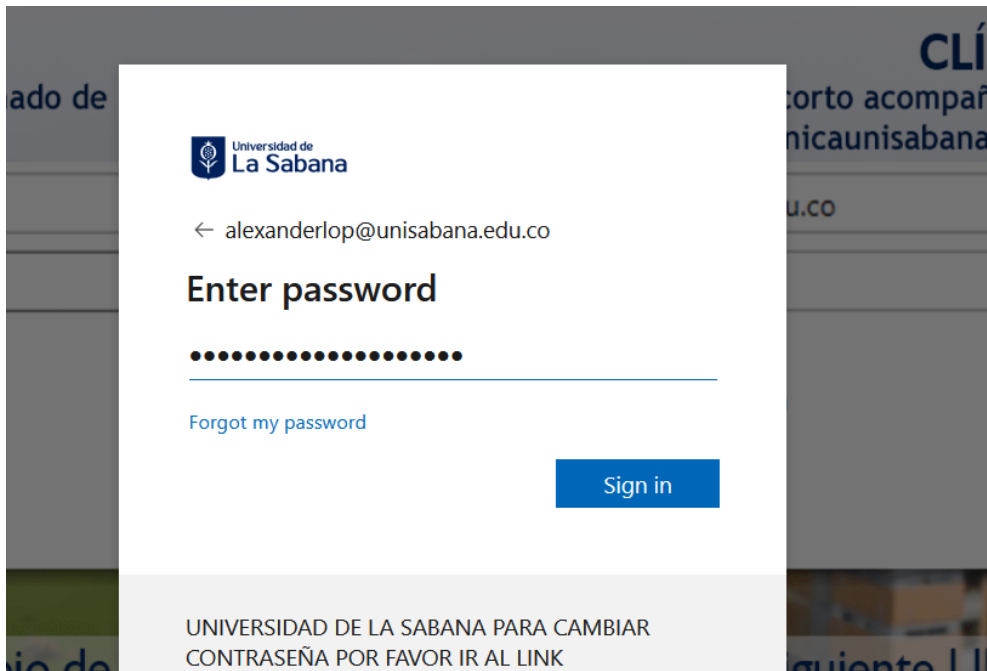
CLÍ
ado de
corto acompañ
nicaunisabana
u.co

Universidad de
La Sabana

← alexanderlop@unisabana.edu.co

Enter password

•••••••••••••••••••

Forgot my password

Sign in

UNIVERSIDAD DE LA SABANA PARA CAMBIAR CONTRASEÑA POR FAVOR IR AL LINK

io de
iguiente